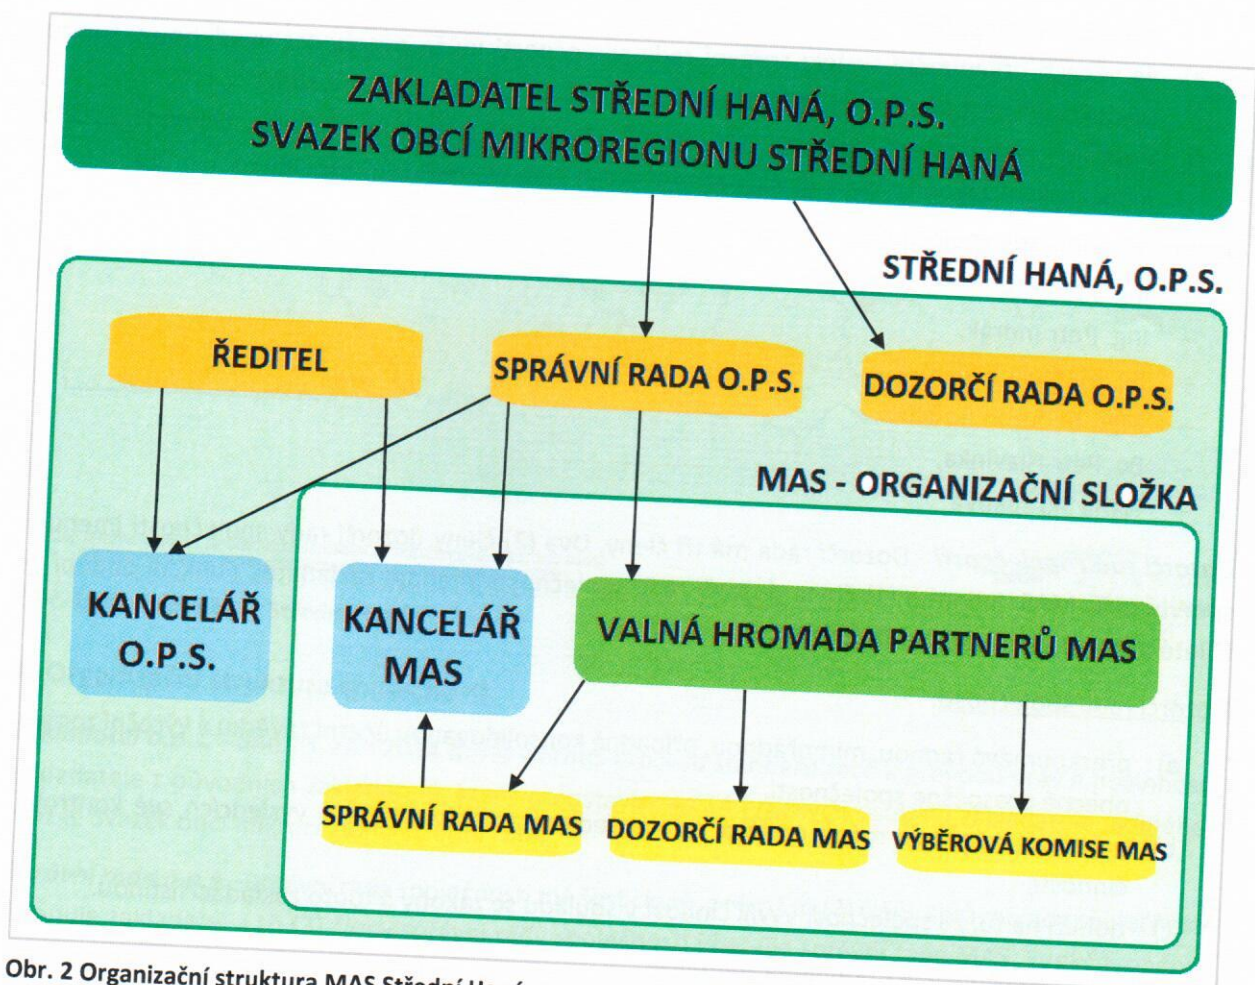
ZAKLADATEL STŘEDNÍ HANÁ, O.P.S.
SVAZEK OBCÍ MIKROREGIONU STŘEDNÍ HANÁ

STŘEDNÍ HANÁ, O.P.S.

ŘEDITEL

SPRÁVNÍ RADA O.P.S.

DOZORČÍ RADA O.P.S.

MAS - ORGANIZAČNÍ SLOŽKA

KANCELÁŘ O.P.S.

KANCELÁŘ MAS

VALNÁ HROMADA PARTNERŮ MAS

SPRÁVNÍ RADA MAS

DOZORČÍ RADA MAS

VÝBĚROVÁ KOMISE MAS

Obr. 2 Organizační struktura MAS Střední Hа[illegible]